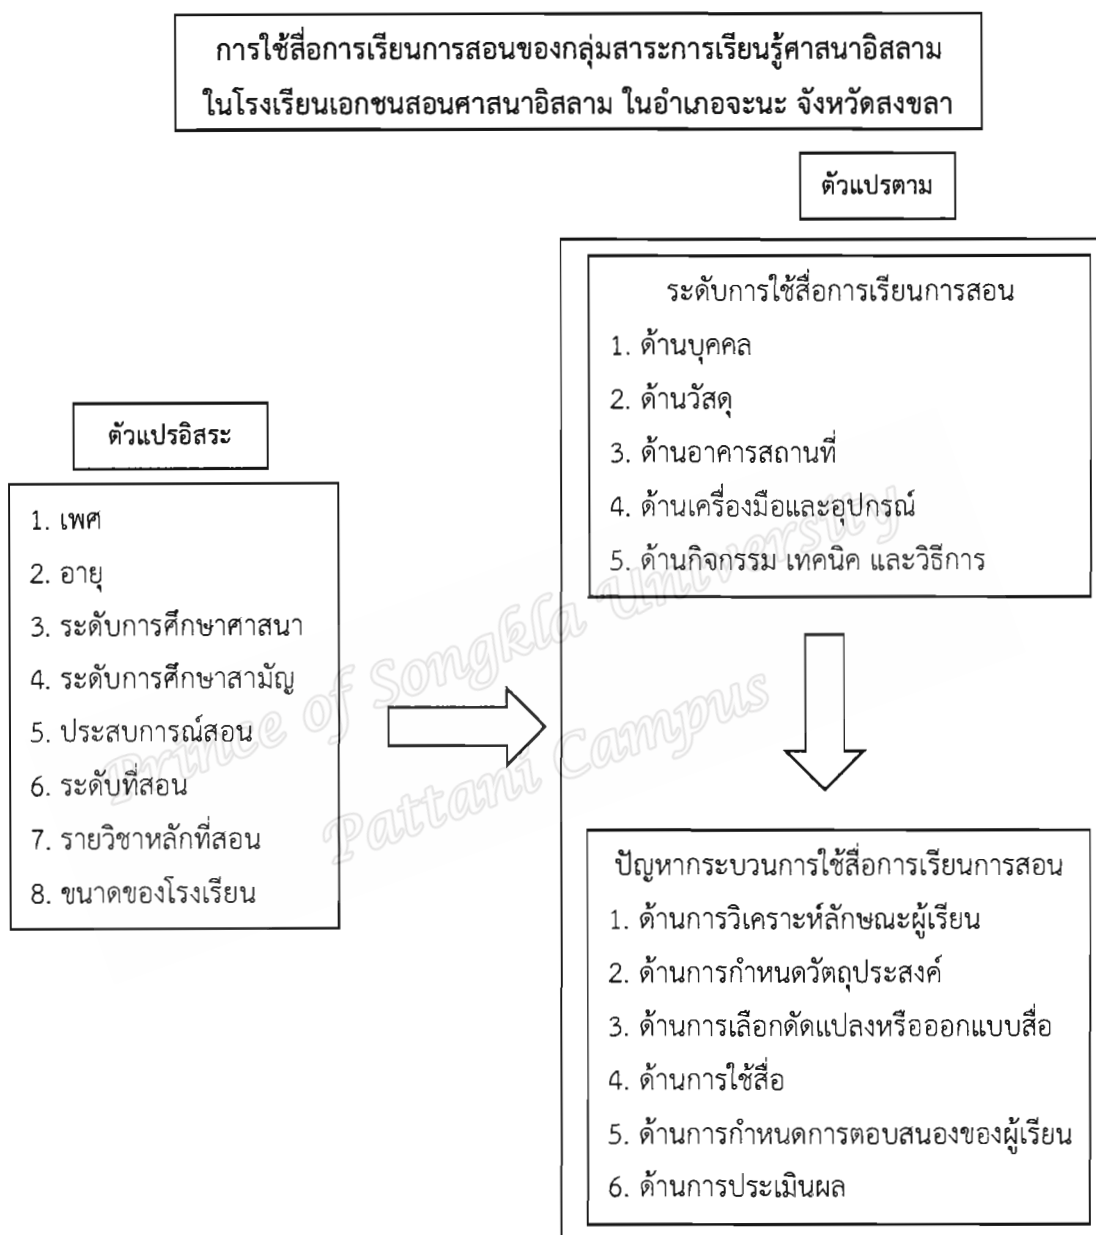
การใช้สื่อการเรียนการสอนของกลุ่มสาระการเรียนรู้ศาสนาอิสลาม ในโรงเรียนเอกชนสอนศาสนาอิสลาม ในอำเภอจะนะ จังหวัดสงขลา

ตัวแปรตาม

ตัวแปรอิสระ

1. เพศ
2. อายุ
3. ระดับการศึกษาศาสนา
4. ระดับการศึกษาสามัญ
5. ประสบการณ์สอน
6. ระดับที่สอน
7. รายวิชาหลักที่สอน
8. ขนาดของโรงเรียน

ระดับการใช้สื่อการเรียนการสอน
1. ด้านบุคคล
2. ด้านวัสดุ
3. ด้านอาคารสถานที่
4. ด้านเครื่องมือและอุปกรณ์
5. ด้านกิจกรรม เทคนิค และวิธีการ

ปัญหากระบวนการใช้สื่อการเรียนการสอน
1. ด้านการวิเคราะห์ลักษณะผู้เรียน
2. ด้านการกำหนดวัตถุประสงค์
3. ด้านการเลือกดัดแปลงหรือออกแบบสื่อ
4. ด้านการใช้สื่อ
5. ด้านการกำหนดการตอบสนองของผู้เรียน
6. ด้านการประเมินผล

Prince of Songkla University Pattani Campus